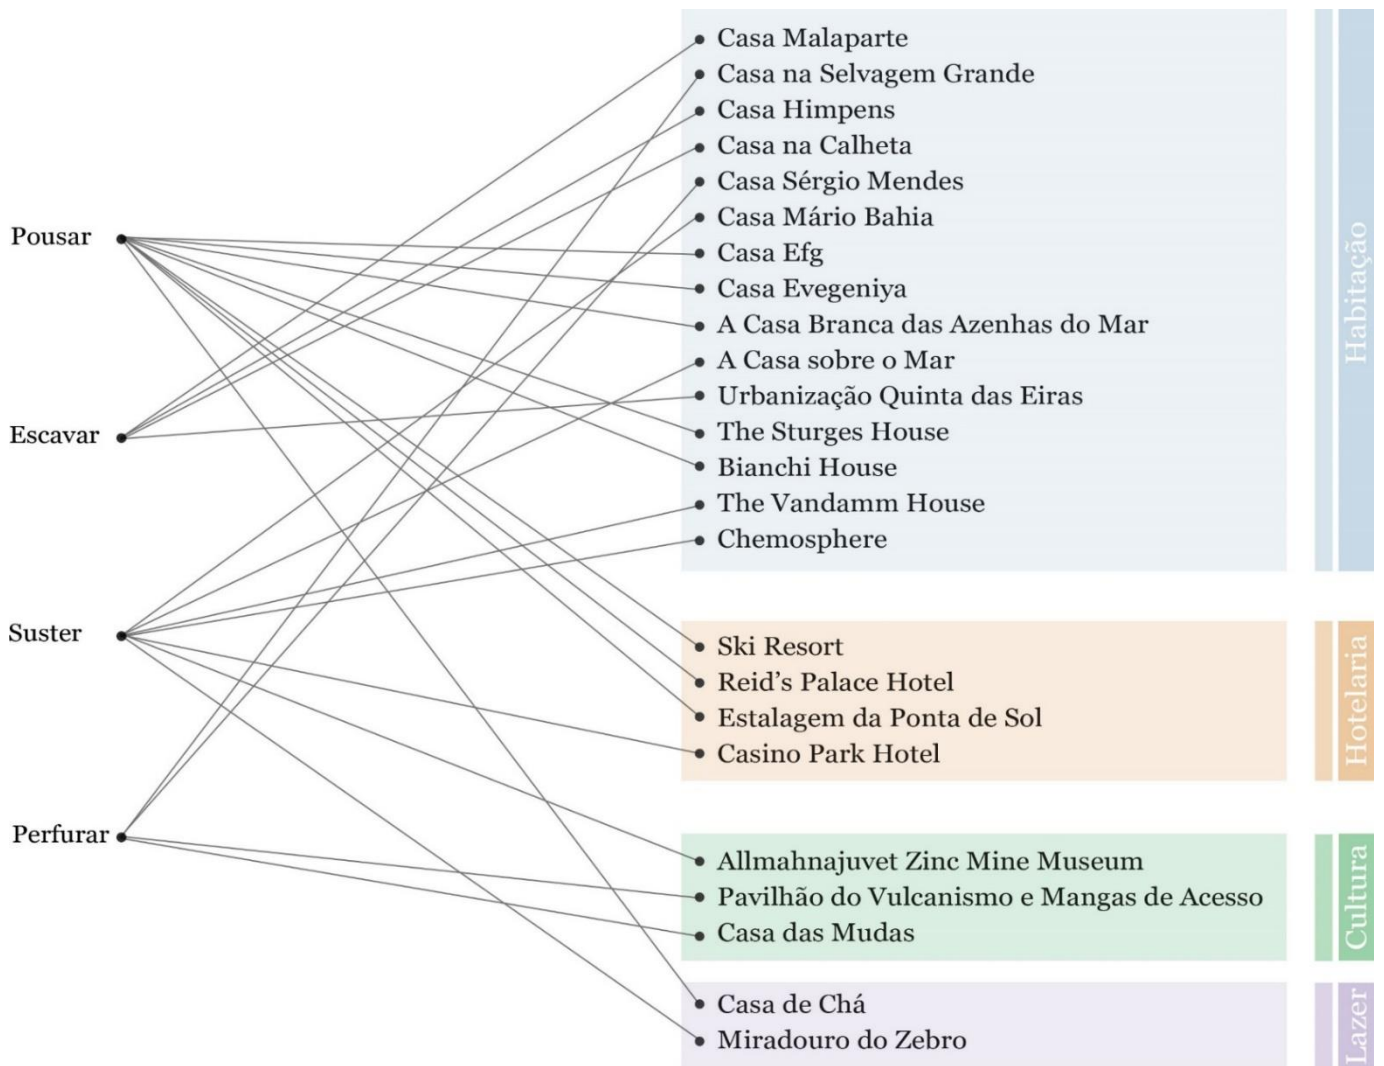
Pousar

Escavar

Suster

Perfurar

Casa Malaparte
Casa na Selvagem Grande
Casa Himpens
Casa na Calheta
Casa Sérgio Mendes
Casa Mário Bahia
Casa Efg
Casa Evegeniya
A Casa Branca das Azenhas do Mar
A Casa sobre o Mar
Urbanização Quinta das Eiras
The Sturges House
Bianchi House
The Vandamm House
Chemosphere

Habitação

Ski Resort
Reid's Palace Hotel
Estalagem da Ponta de Sol
Casino Park Hotel

Hotelaria

Allmahnajuvet Zinc Mine Museum
Pavilhão do Vulcanismo e Mangas de Acesso
Casa das Mudas

Cultura

Casa de Chá
Miradouro do Zebro

Lazer